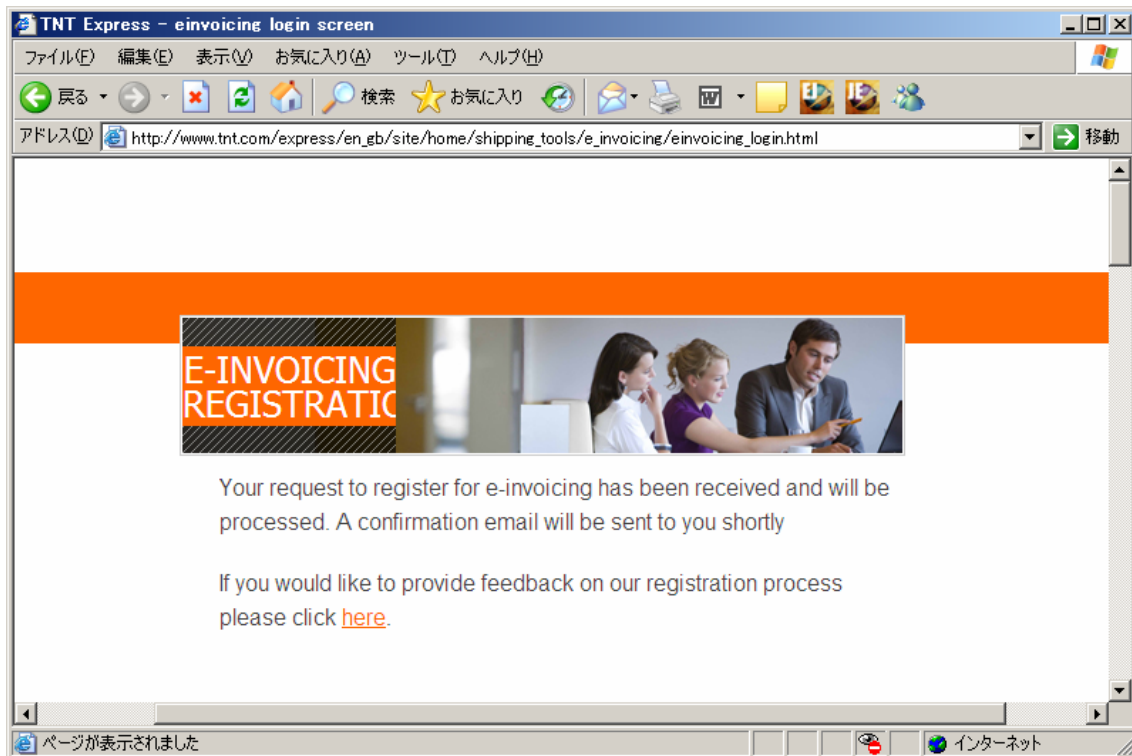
TNT Express - einvoicing login screen

ファイル(F) 編集(E) 表示(V) お気に入り(A) ツール(T) ヘルプ(H)

戻る 検索 お気に入り

アドレス(D) http://www.tnt.com/express/en_gb/site/home/shipping_tools/e_invoicing/einvoicing_login.html 移動

E-INVOICING REGISTRATIC

Your request to register for e-invoicing has been received and will be processed. A confirmation email will be sent to you shortly

If you would like to provide feedback on our registration process please click here.

ページが表示されました インターネット